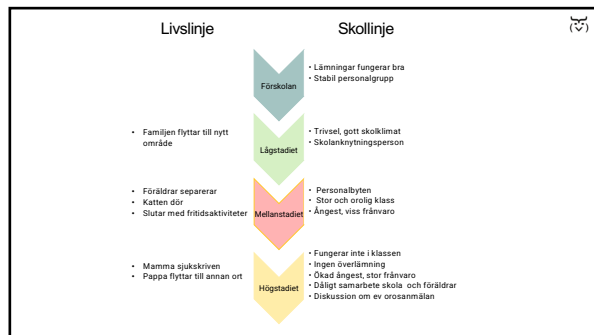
Livslinje

Skollinje

Förskolan

• Lämningar fungerar bra
• Stabil personalgrupp

• Familjen flyttar till nytt område

Lågstadiet

• Trivsel, gott skolklimat
• Skolanknytningsperson

• Föräldrar separerar
• Katten dör
• Slutar med fritidsaktiviteter

Mellanstadiet

• Personalbyten
• Stor och orolig klass
• Ångest, viss frånvaro

• Mamma sjukskriven
• Pappa flyttar till annan ort

Högstadiet

• Fungerar inte i klassen
• Ingen överlämning
• Ökad ångest, stor frånvaro
• Dåligt samarbete skola och föräldrar
• Diskussion om ev orosanmälan